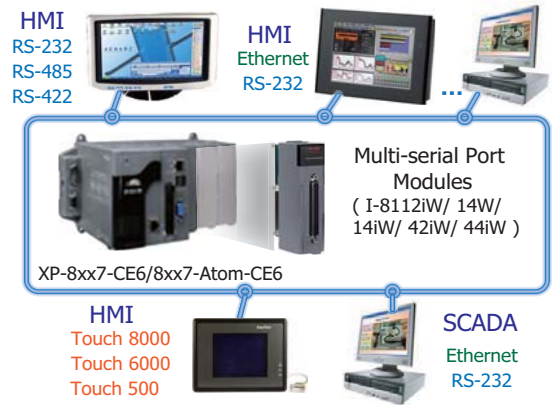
HMI
RS-232
RS-485
RS-422

HMI
Ethernet
RS-232

...

Multi-serial Port Modules
( I-8112iW/ 14W/ 14iW/ 42iW/ 44iW )

XP-8xx7-CE6/8xx7-Atom-CE6

HMI
Touch 8000
Touch 6000
Touch 500

SCADA
Ethernet
RS-232